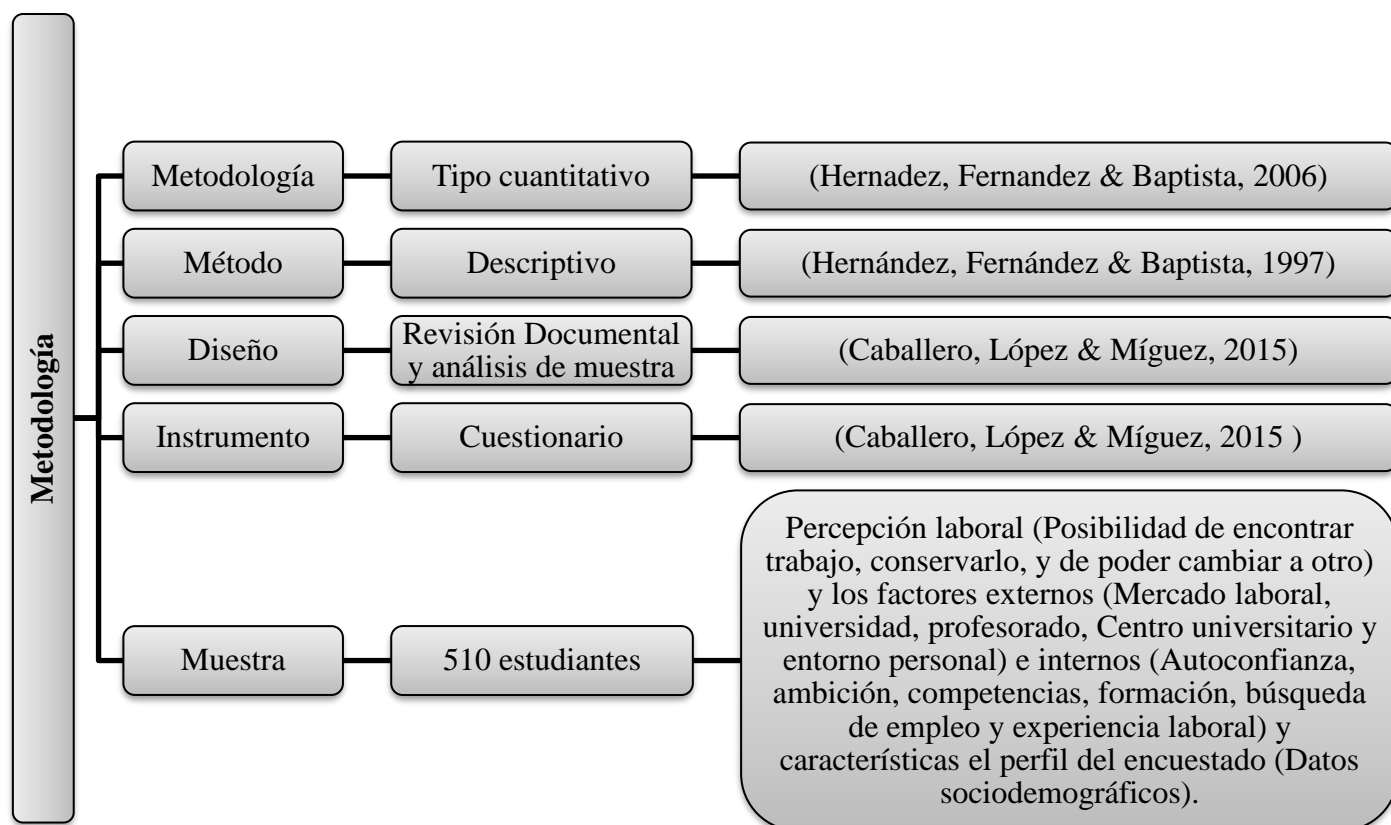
Metodología

Metodología
Tipo cuantitativo
(Hernadez, Fernandez & Baptista, 2006)

Método
Descriptivo
(Hernández, Fernández & Baptista, 1997)

Diseño
Revisión Documental y análisis de muestra
(Caballero, López & Míguez, 2015)

Instrumento
Cuestionario
(Caballero, López & Míguez, 2015 )

Muestra
510 estudiantes
Percepción laboral (Posibilidad de encontrar trabajo, conservarlo, y de poder cambiar a otro) y los factores externos (Mercado laboral, universidad, profesorado, Centro universitario y entorno personal) e internos (Autoconfianza, ambición, competencias, formación, búsqueda de empleo y experiencia laboral) y características el perfil del encuestado (Datos sociodemográficos).